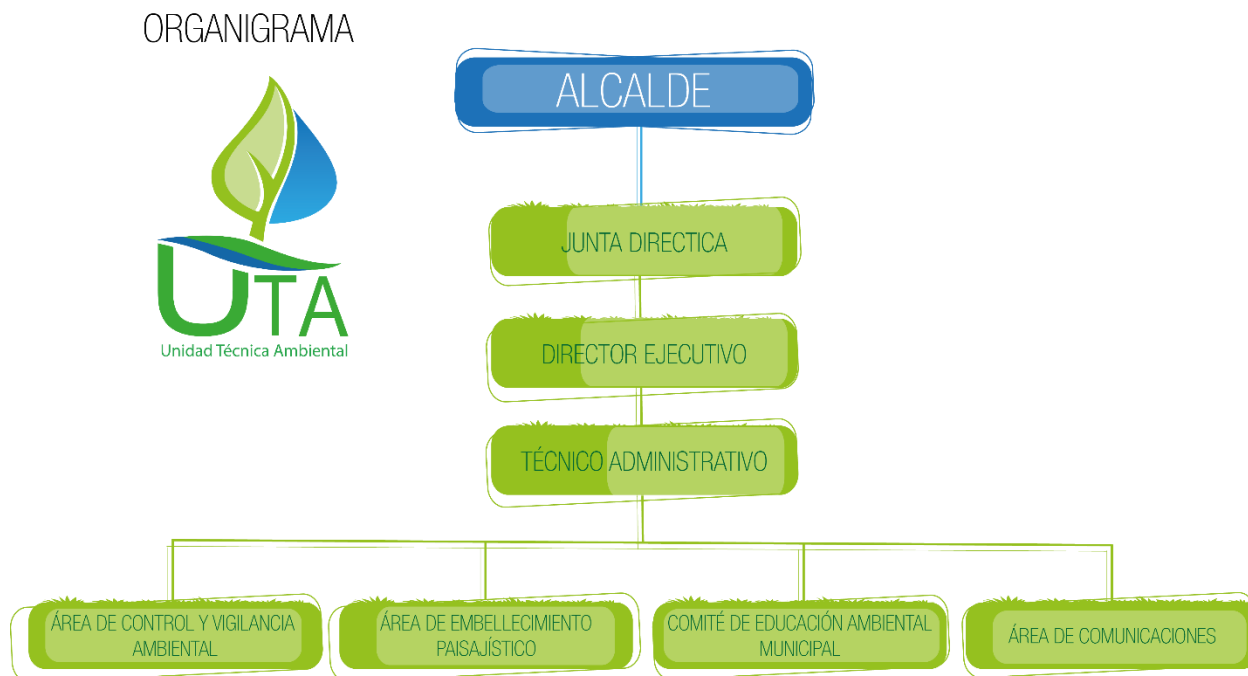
ORGANIGRAMA

UTA
Unidad Técnica Ambiental

ALCALDE

JUNTA DIRECTICA

DIRECTOR EJECUTIVO

TÉCNICO ADMINISTRATIVO

ÁREA DE CONTROL Y VIGILANCIA AMBIENTAL

ÁREA DE EMBELLECIMIENTO PAISAJÍSTICO

COMITÉ DE EDUCACIÓN AMBIENTAL MUNICIPAL

ÁREA DE COMUNICACIONES